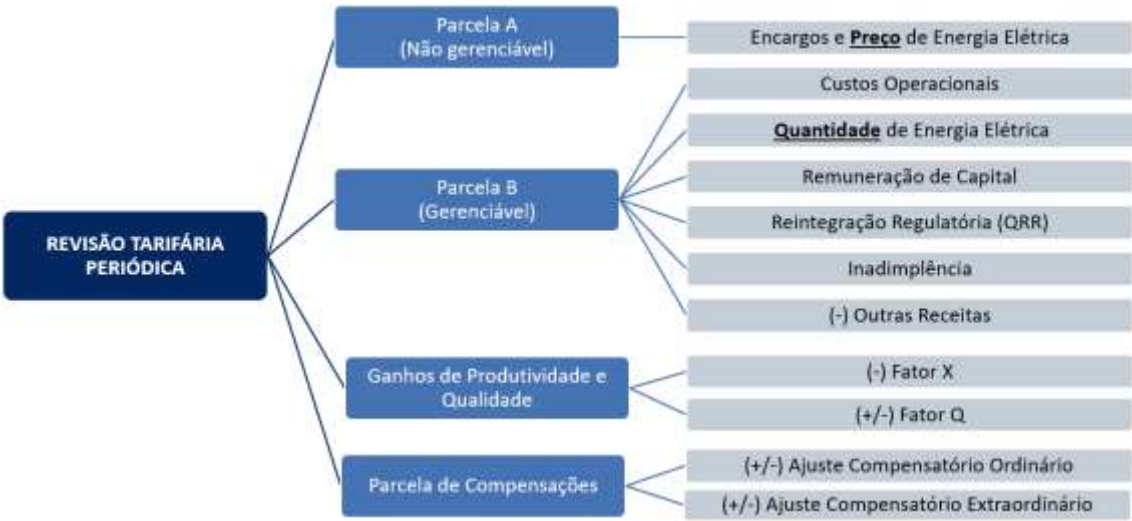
REVISÃO TARIFÁRIA PERIÓDICA

Parcela A
(Não gerenciável)

Encargos e Preço de Energia Elétrica

Parcela B
(Gerenciável)

Custos Operacionais

Quantidade de Energia Elétrica

Remuneração de Capital

Reintegração Regulatória (QRR)

Inadimplência

(-) Outras Receitas

Ganhos de Produtividade e Qualidade

(-) Fator X

(+/-) Fator Q

Parcela de Compensações

(+/-) Ajuste Compensatório Ordinário

(+/-) Ajuste Compensatório Extraordinário